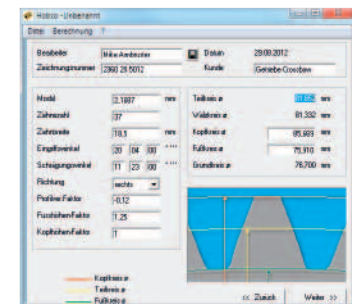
Hobrad - Unbenannt

Datei Berechnung ?

Bearbeiter Mike Ambacher
Datum 29.08.2012
Zeichnungsnummer 2360 28.5012
Kunde Getriebe Crossbow

Modul 2,1887 mm
Zähnezahl 37
Zahnbreite 18,5 mm
Eingriffswinkel 20 04 00 ° ' "
Schrägungswinkel 11 23 00 ° ' "
Richtung rechts
Profilverschiebungsfaktor -0,12
Fusshöhen-Faktor 1,25
Kopfhöhen-Faktor 1

Teilkreis ø 82,652 mm
Wälzkreis ø 81,332 mm
Kopfkreis ø 85,989 mm
Fußkreis ø 75,910 mm
Grundkreis ø 76,700 mm

Kopfkreis ø
Teilkreis ø
Fußkreis ø

<< Zurück
Weiter >>